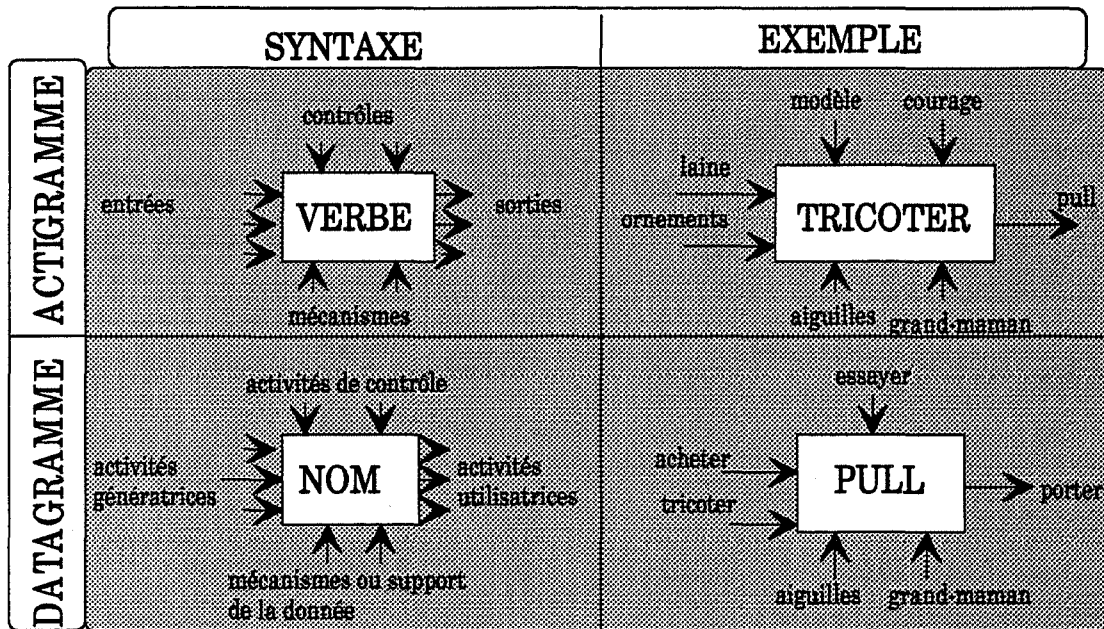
|  | SYNTAXE | EXEMPLE |
|---|---|---|
| ACTIGRAMME | contrôles<br>entrées<br>VERBE<br>sorties<br>mécanismes | modèle<br>courage<br>laine<br>ornements<br>TRICOTER<br>pull<br>aiguilles<br>grand-maman |
| DATAGRAMME | activités de contrôle<br>activités génératrices<br>NOM<br>activités utilisatrices<br>mécanismes ou support de la donnée | essayer<br>acheter<br>tricoter<br>PULL<br>porter<br>aiguilles<br>grand-maman |